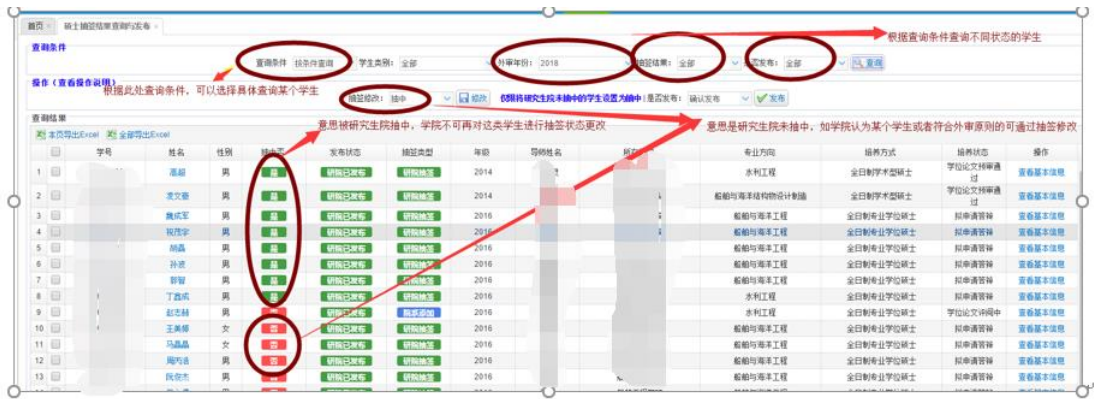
首页 × 硕士抽签结果查询与发布 ×

根据查询条件查询不同状态的学生

查询条件

查询条件 按条件查询 学生类别: 全部 外审年份: 2018 抽签结果: 全部 是否发布: 全部 查询

操作(查看操作说明) 根据此处查询条件,可以选择具体查询某个学生

抽签修改: 抽中 修改 (仅限将研究生院未抽中的学生设置为抽中) 是否发布: 确认发布 发布

查询结果

意思被研究生院抽中,学院不可再对这类学生进行抽签状态更改

本页导出Excel 全部导出Excel

意思是研究生院未抽中,如学院认为某个学生或者符合外审原则的可通过抽签修改

| | | 学号 | 姓名 | 性别 | 抽中否 | 发布状态 | 抽签类型 | 年级 | 导师姓名 | 所在 | 专业方向 | 培养方式 | 培养状态 | 操作 |
|---|---|---|---|---|---|---|---|---|---|---|---|---|---|---|
| 1 | | | 高超 | 男 | 是 | 研院已发布 | 研院抽签 | 2014 | | | 水利工程 | 全日制学术型硕士 | 学位论文待审通过 | 查看基本信息 |
| 2 | | | 凌文豪 | 男 | 是 | 研院已发布 | 研院抽签 | 2014 | | | 船舶与海洋结构物设计制造 | 全日制学术型硕士 | 学位论文待审通过 | 查看基本信息 |
| 3 | | | 黄成军 | 男 | 是 | 研院已发布 | 研院抽签 | 2016 | | | 船舶与海洋工程 | 全日制专业学位硕士 | 拟申请答辩 | 查看基本信息 |
| 4 | | | 祝茂宇 | 男 | 是 | 研院已发布 | 研院抽签 | 2016 | | | 船舶与海洋工程 | 全日制专业学位硕士 | 拟申请答辩 | 查看基本信息 |
| 5 | | | 胡磊 | 男 | 是 | 研院已发布 | 研院抽签 | 2016 | | | 船舶与海洋工程 | 全日制专业学位硕士 | 拟申请答辩 | 查看基本信息 |
| 6 | | | 孙波 | 男 | 是 | 研院已发布 | 研院抽签 | 2016 | | | 船舶与海洋工程 | 全日制专业学位硕士 | 拟申请答辩 | 查看基本信息 |
| 7 | | | 郭智 | 男 | 是 | 研院已发布 | 研院抽签 | 2016 | | | 船舶与海洋工程 | 全日制专业学位硕士 | 拟申请答辩 | 查看基本信息 |
| 8 | | | 丁鑫成 | 男 | 是 | 研院已发布 | 研院抽签 | 2016 | | | 水利工程 | 全日制专业学位硕士 | 拟申请答辩 | 查看基本信息 |
| 9 | | | 赵志林 | 男 | 是 | 研院已发布 | 院系添加 | 2016 | | | 水利工程 | 全日制学术型硕士 | 学位论文评阅中 | 查看基本信息 |
| 10 | | | 王美婷 | 女 | 否 | 研院已发布 | 研院抽签 | 2016 | | | 船舶与海洋工程 | 全日制专业学位硕士 | 拟申请答辩 | 查看基本信息 |
| 11 | | | 马晶晶 | 女 | 否 | 研院已发布 | 研院抽签 | 2016 | | | 船舶与海洋工程 | 全日制专业学位硕士 | 拟申请答辩 | 查看基本信息 |
| 12 | | | 周均洁 | 男 | 否 | 研院已发布 | 研院抽签 | 2016 | | | 船舶与海洋工程 | 全日制专业学位硕士 | 拟申请答辩 | 查看基本信息 |
| 13 | | | 阮俊杰 | 男 | 否 | 研院已发布 | 研院抽签 | 2016 | | | 船舶与海洋工程 | 全日制专业学位硕士 | 拟申请答辩 | 查看基本信息 |